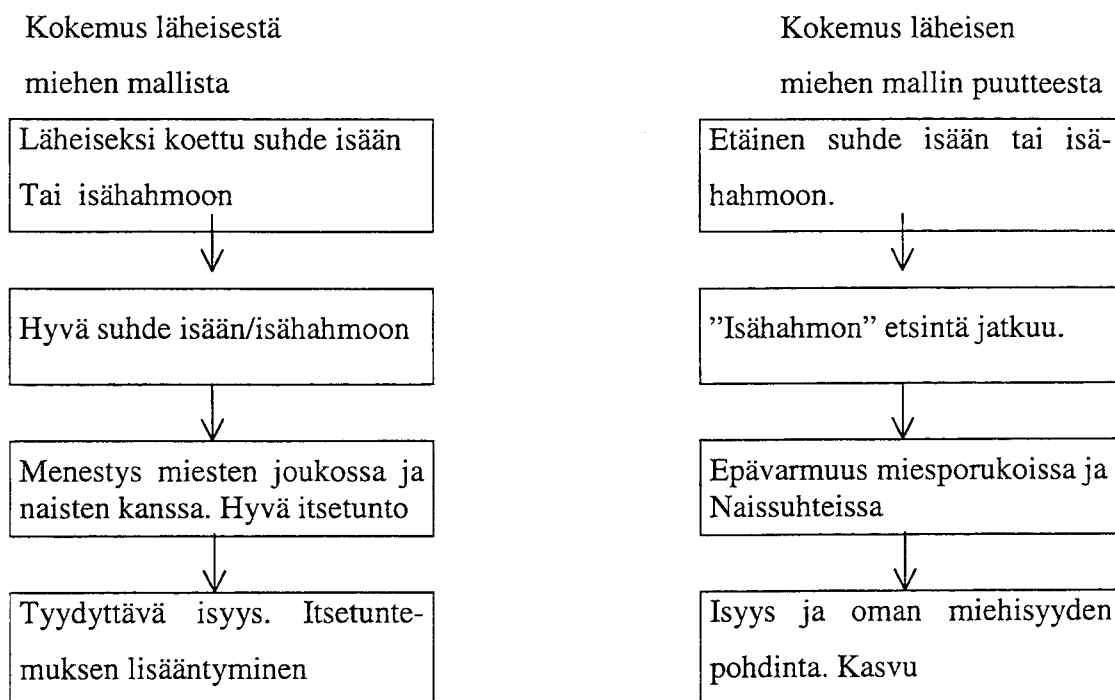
Kokemus läheisestä miehen mallista

Läheiseksi koettu suhde isään Tai isähahmoon

Hyvä suhde isään/isähahmoon

Menestys miesten joukossa ja naisten kanssa. Hyvä itsetunto

Tyydyttävä isyys. Itsetuntemuksen lisääntyminen

Kokemus läheisen miehen mallin puutteesta

Etäinen suhde isään tai isähahmoon.

”Isähahmon” etsintä jatkuu.

Epävarmuus miesporukoissa ja Naissuhteissa

Isyys ja oman miehisyyden pohdinta. Kasvu